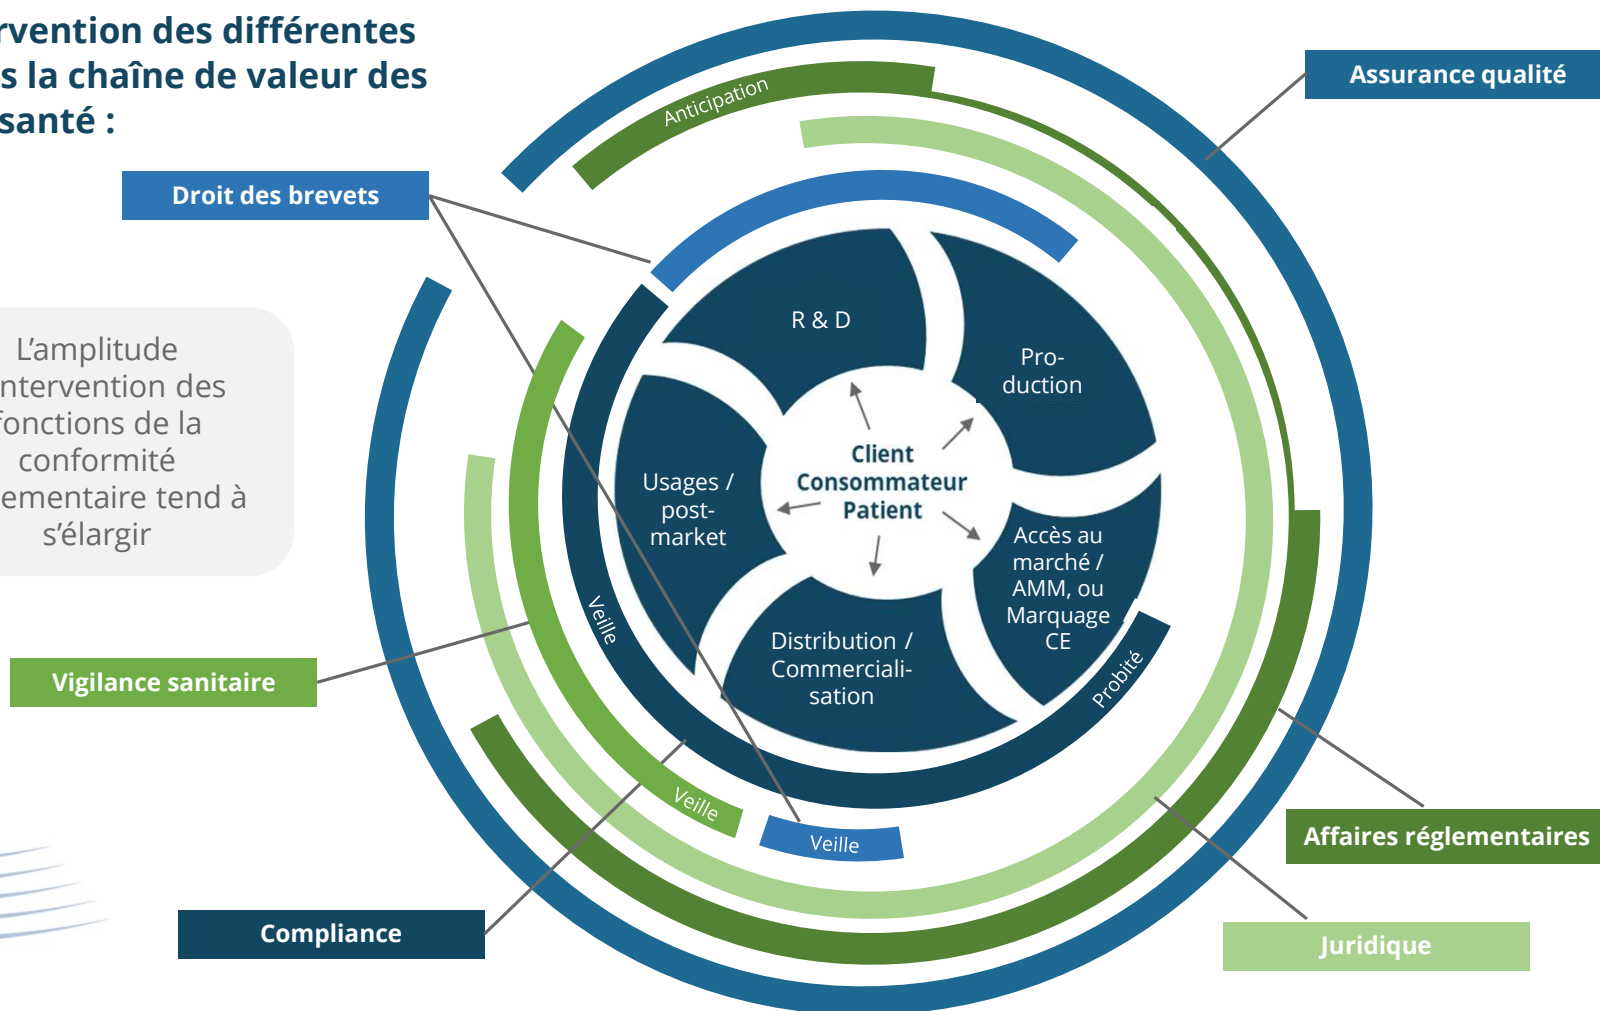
rvention des différentes
s la chaîne de valeur des
santé :

Droit des brevets

Assurance qualité

Anticipation

L'amplitude
ntervention des
fonctions de la
conformité
ementaire tend à
s'élargir

R & D

Pro-
duction

Client
Consommateur
Patient

Usages / post-market

Accès au marché / AMM, ou Marquage CE

Distribution / Commerciali-sation

Veille

Probité

Vigilance sanitaire

Veille

Veille

Affaires réglementaires

Compliance

Juridique